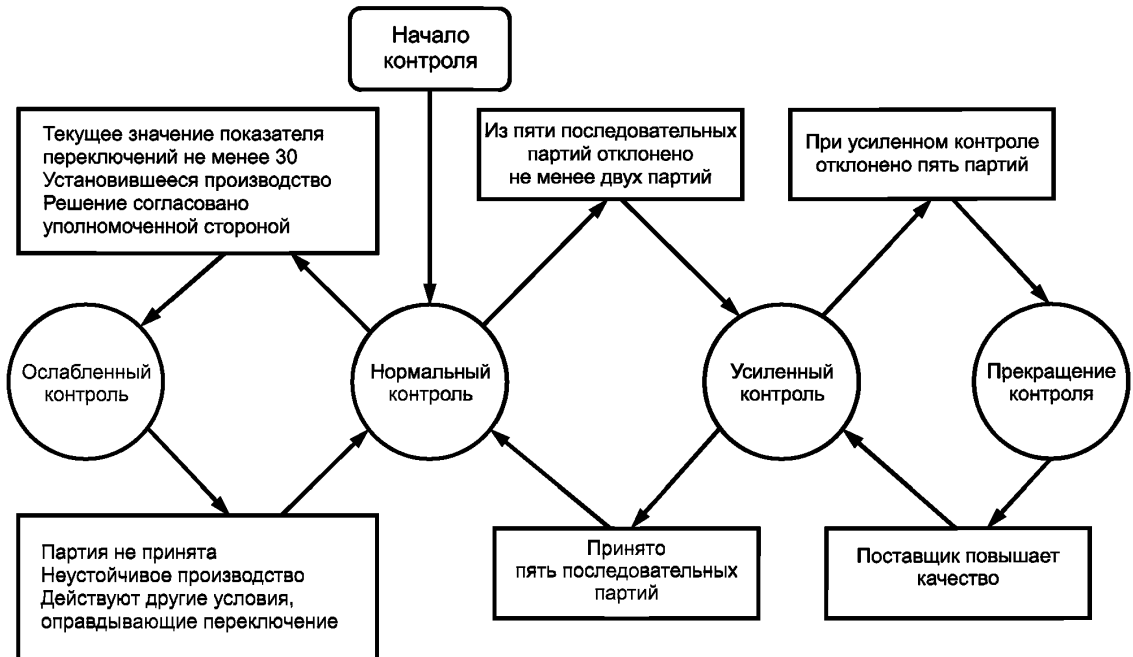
Начало контроля

Текущее значение показателя переключений не менее 30
Установившееся производство
Решение согласовано уполномоченной стороной

Из пяти последовательных партий отклонено не менее двух партий

При усиленном контроле отклонено пять партий

Ослабленный контроль

Нормальный контроль

Усиленный контроль

Прекращение контроля

Партия не принята
Неустойчивое производство
Действуют другие условия, оправдывающие переключение

Принято пять последовательных партий

Поставщик повышает качество